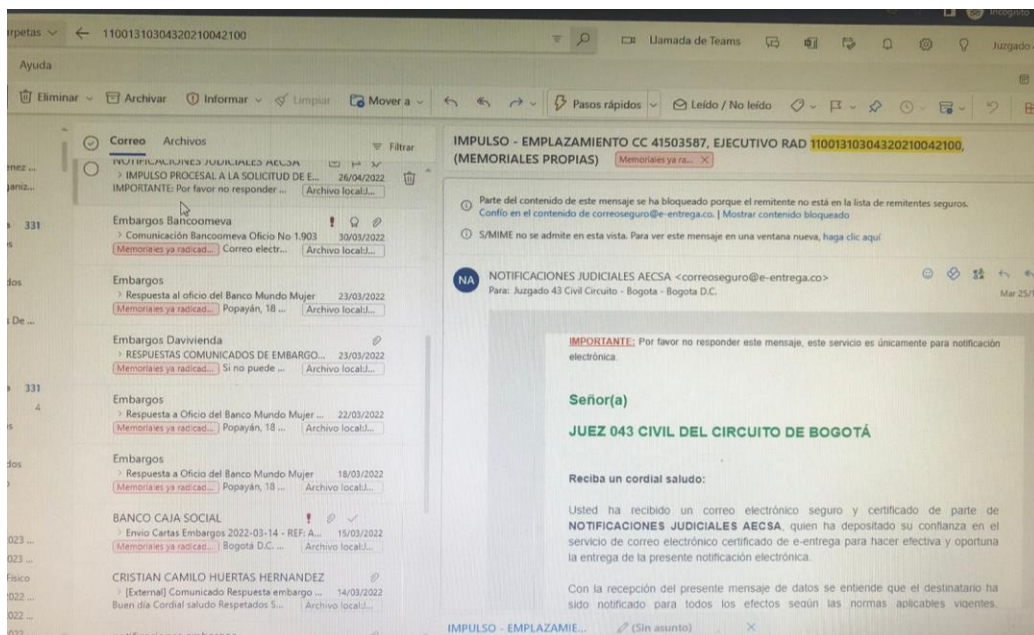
rpetas ∨ ← 11001310304320210042100

Llamada de Teams Juzgado

Ayuda

Eliminar ∨ Archivar Informar ∨ Limpiar Mover a ∨ Pasos rápidos ∨ Leído / No leído

nez ...
aniz...
331
dos
De ...
331
4
dos
023 ...
023 ...
Físico
022 ...
022 ...

Correo Archivos Filtrar

NOTIFICACIONES JUDICIALES AECSA
> IMPULSO PROCESAL A LA SOLICITUD DE E... 26/04/2022
IMPORTANTE: Por favor no responder ... Archivo local:J...

Embargos Bancoomeva
> Comunicación Bancoomeva Oficio No 1.903 30/03/2022
Memoriales ya radicad... Correo electr... Archivo local:J...

Embargos
> Respuesta al oficio del Banco Mundo Mujer 23/03/2022
Memoriales ya radicad... Popayán, 18 ... Archivo local:J...

Embargos Davivienda
> RESPUESTAS COMUNICADOS DE EMBARGO... 23/03/2022
Memoriales ya radicad... Si no puede ... Archivo local:J...

Embargos
> Respuesta a Oficio del Banco Mundo Mujer ... 22/03/2022
Memoriales ya radicad... Popayán, 18 ... Archivo local:J...

Embargos
> Respuesta a Oficio del Banco Mundo Mujer 18/03/2022
Memoriales ya radicad... Popayán, 18 ... Archivo local:J...

BANCO CAJA SOCIAL
> Envio Cartas Embargos 2022-03-14 - REF: A... 15/03/2022
Memoriales ya radicad... Bogotá D.C. ... Archivo local:J...

CRISTIAN CAMILO HUERTAS HERNANDEZ
> [External] Comunicado Respuesta embargo ... 14/03/2022
Buen día Cordial saludo Respetados S... Archivo local:J...

IMPULSO - EMPLAZAMIENTO CC 41503587, EJECUTIVO RAD 11001310304320210042100, (MEMORIALES PROPIAS) Memoriales ya ra... ✕

Parte del contenido de este mensaje se ha bloqueado porque el remitente no está en la lista de remitentes seguros. Confío en el contenido de correoseguro@e-entrega.co. | Mostrar contenido bloqueado

S/MIME no se admite en esta vista. Para ver este mensaje en una ventana nueva, haga clic aquí

NA NOTIFICACIONES JUDICIALES AECSA <correoseguro@e-entrega.co>
Para: Juzgado 43 Civil Circuito - Bogota - Bogota D.C. Mar 25/1

IMPORTANTE: Por favor no responder este mensaje, este servicio es únicamente para notificación electrónica.

Señor(a)

JUEZ 043 CIVIL DEL CIRCUITO DE BOGOTÁ

Reciba un cordial saludo:

Usted ha recibido un correo electrónico seguro y certificado de parte de NOTIFICACIONES JUDICIALES AECSA, quien ha depositado su confianza en el servicio de correo electrónico certificado de e-entrega para hacer efectiva y oportuna la entrega de la presente notificación electrónica.

Con la recepción del presente mensaje de datos se entiende que el destinatario ha sido notificado para todos los efectos según las normas aplicables vigentes.

IMPULSO - EMPLAZAMIE... (Sin asunto) ✕